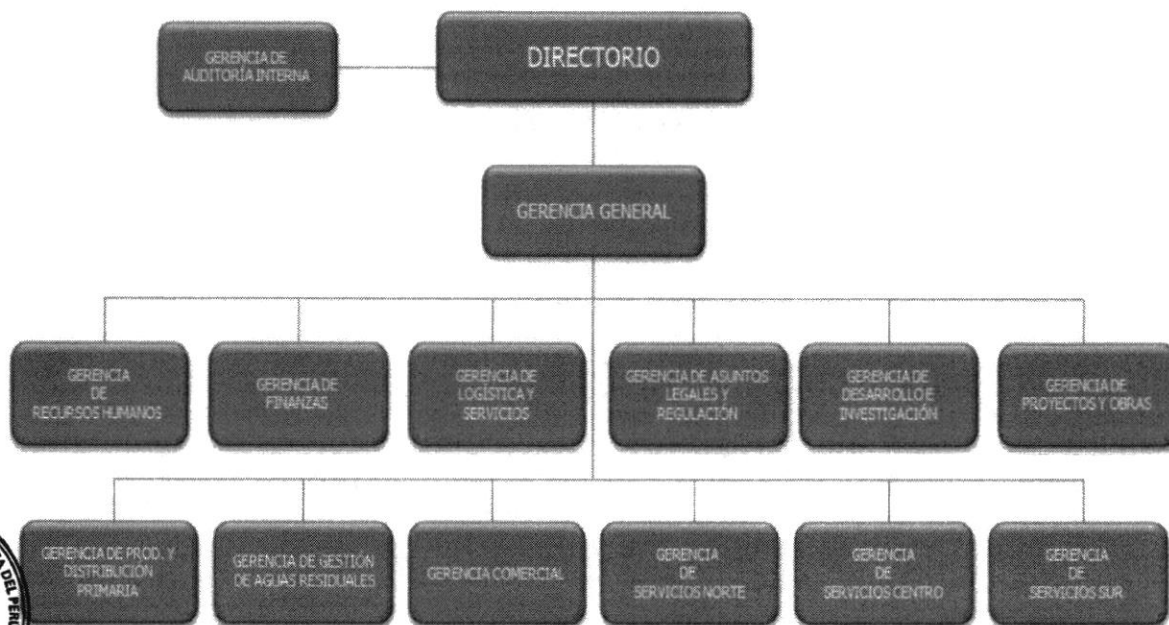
GERENCIA DE AUDITORÍA INTERNA

DIRECTORIO

GERENCIA GENERAL

GERENCIA DE RECURSOS HUMANOS

GERENCIA DE FINANZAS

GERENCIA DE LOGÍSTICA Y SERVICIOS

GERENCIA DE ASUNTOS LEGALES Y REGULACIÓN

GERENCIA DE DESARROLLO E INVESTIGACIÓN

GERENCIA DE PROYECTOS Y OBRAS

GERENCIA DE PROD. Y DISTRIBUCIÓN PRIMARIA

GERENCIA DE GESTIÓN DE AGUAS RESIDUALES

GERENCIA COMERCIAL

GERENCIA DE SERVICIOS NORTE

GERENCIA DE SERVICIOS CENTRO

GERENCIA DE SERVICIOS SUR

DEL PER